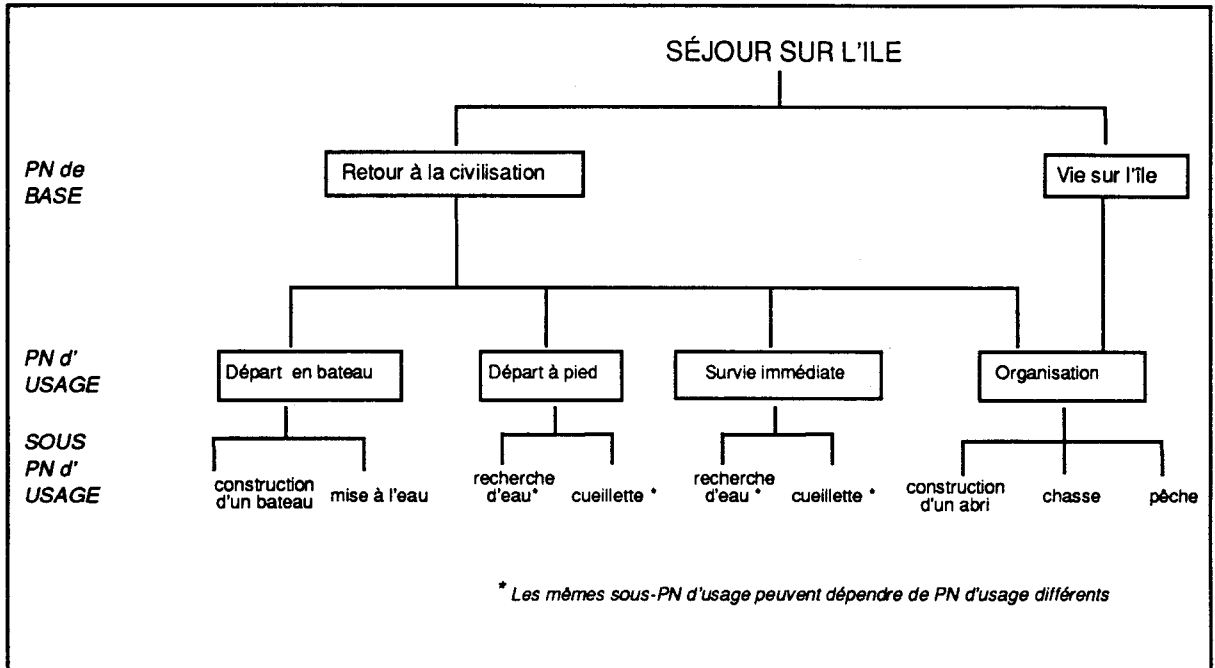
SÉJOUR SUR L'ILE

PN de BASE

Retour à la civilisation

Vie sur l'île

PN d' USAGE

Départ en bateau

Départ à pied

Survie immédiate

Organisation

SOUS PN d' USAGE

construction d'un bateau

mise à l'eau

recherche d'eau*

cueillette *

recherche d'eau *

cueillette *

construction d'un abri

chasse

pêche

* Les mêmes sous-PN d'usage peuvent dépendre de PN d'usage différents